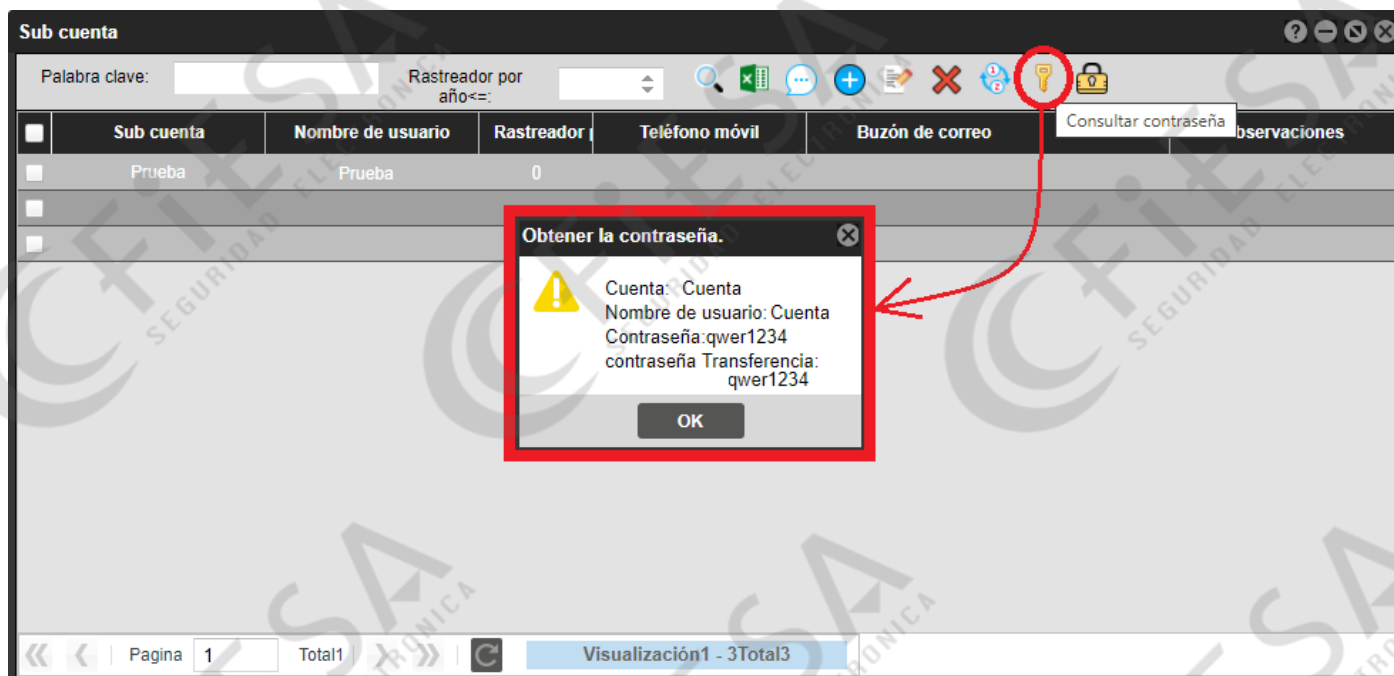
Sub cuenta

Palabra clave:

Rastreador por año<=:

Consultar contraseña

| Sub cuenta | Nombre de usuario | Rastreador | Teléfono móvil | Buzón de correo | | bservaciones |
|---|---|---|---|---|---|---|
| Prueba | Prueba | 0 | | | | |
| | | | | | | |
| | | | | | | |

Obtener la contraseña.

Cuenta: Cuenta
Nombre de usuario: Cuenta
Contraseña:qwer1234
contraseña Transferencia: qwer1234

OK

Pagina 1 Total1

Visualización1 - 3Total3

SEGURIDAD ELECTRONICA